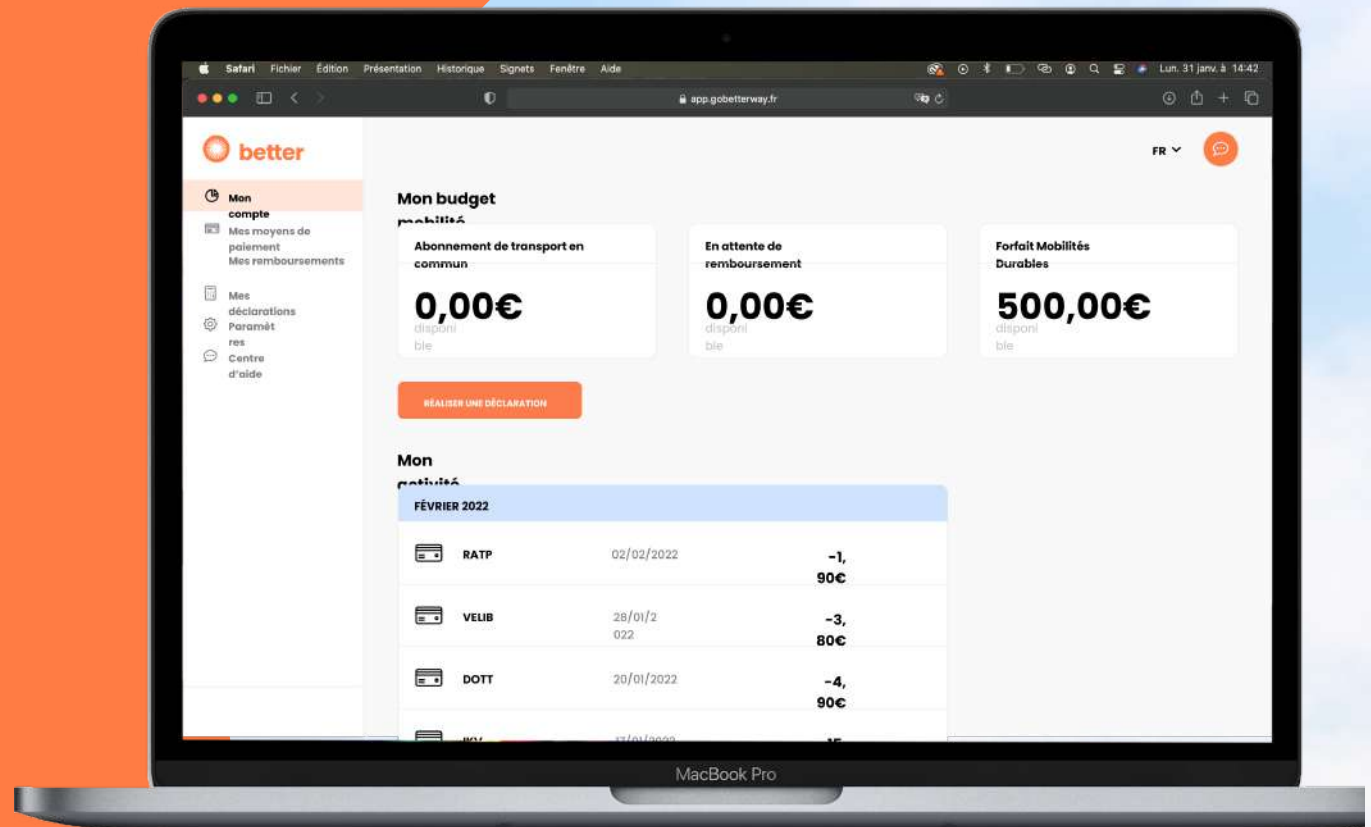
Safari Fichier Édition Présentation Historique Signets Fenêtre Aide
Lun. 31 janv. à 14:42

app.gobetterway.fr

better

FR

Mon compte
Mes moyens de paiement
Mes remboursements
Mes déclarations
Paramètres
Centre d'aide

Mon budget mobilité

Abonnement de transport en commun
0,00€
disponible

En attente de remboursement
0,00€
disponible

Forfait Mobilités Durables
500,00€
disponible

RÉALISER UNE DÉCLARATION

Mon activité

FÉVRIER 2022

| | | |
|---|---|---|
| RATP | 02/02/2022 | -1,90€ |
| VELIB | 28/01/2022 | -3,80€ |
| DOTT | 20/01/2022 | -4,90€ |
| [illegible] | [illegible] | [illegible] |

MacBook Pro